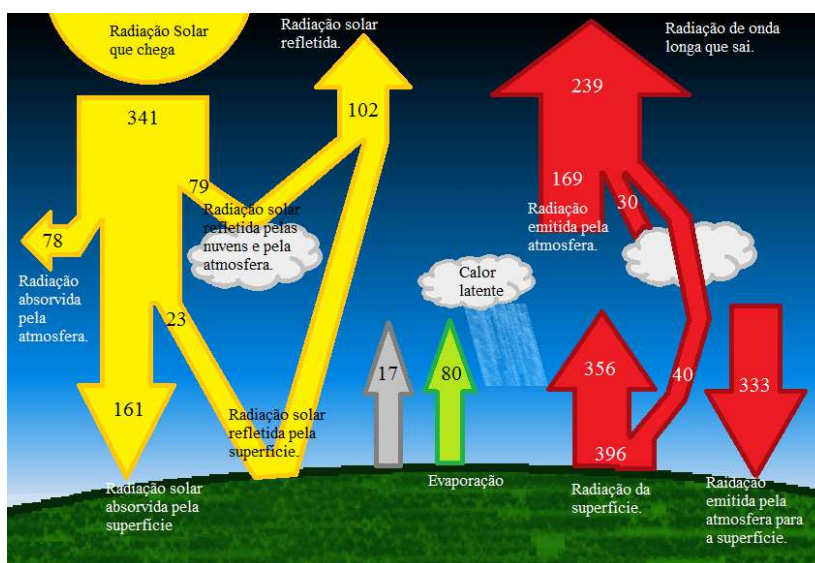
Radiação Solar que chega

Radiação solar refletida.

Radiação de onda longa que sai.

239

341

102

79

169

30

Radiação solar refletida pelas nuvens e pela atmosfera.

Radiação emitida pela atmosfera.

78

Radiação absorvida pela atmosfera.

Calor latente

23

17

80

356

40

333

161

Radiação solar refletida pela superfície.

396

Evaporação

Radiação solar absorvida pela superfície

Radiação da superfície.

Raidação emitida pela atmosfera para a superfície.